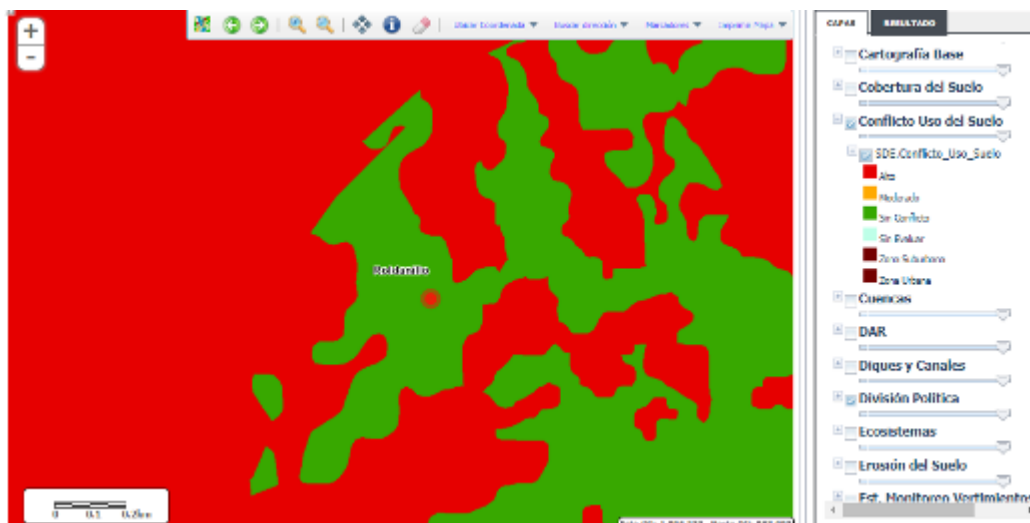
+
−
Ubicar Coordenada ▼ Buscar dirección ▼ Marcadores ▼ Imprimir Mapa ▼

Roldanillo

0 0.1 0.2km

CAPAS RESULTADO

Cartografía Base
Cobertura del Suelo
Conflicto Uso del Suelo
SDE.Conflicto_Uso_Suelo
Alta
Moderada
Sin Conflicto
Sin Evaluar
Zona Suburbana
Zona Urbana
Cuencas
DAR
Diques y Canales
División Política
Ecosistemas
Erosión del Suelo
Est. Monitoreo Vertimientos